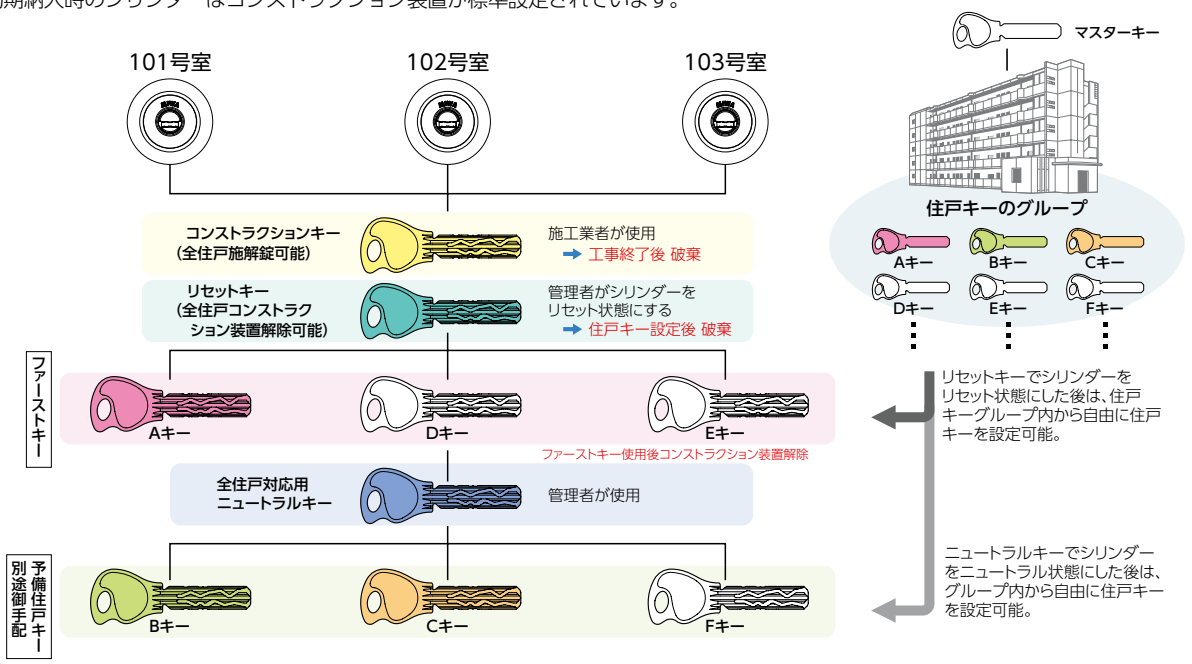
開縛入時のシリンダーはコンストラクション装置が標準設定されています。

マスターキー

101号室

102号室

103号室

住戸キーのグループ

Aキー Bキー Cキー

Dキー Eキー Fキー

コンストラクションキー
（全住戸施解錠可能）

施工業者が使用
➡ 工事終了後 破棄

リセットキー
（全住戸コンストラクション装置解除可能）

管理者がシリンダーをリセット状態にする
➡ 住戸キー設定後 破棄

ファーストキー

Aキー

Dキー

Eキー

ファーストキー使用後コンストラクション装置解除

リセットキーでシリンダーをリセット状態にした後は、住戸キーグループ内から自由に住戸キーを設定可能。

全住戸対応用
ニュートラルキー

管理者が使用

予備住戸キー
別途御手配

Bキー

Cキー

Fキー

ニュートラルキーでシリンダーをニュートラル状態にした後は、グループ内から自由に住戸キーを設定可能。